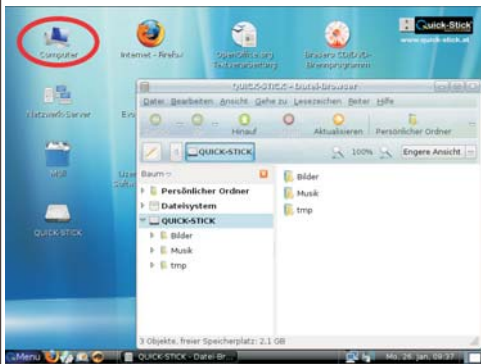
Quick-Stick
www.quick-stick.at

Computer

Internet - Firefox

OpenOffice.org Textverarbeitung

Brasero CD/DVD-Brennprogramm

Netzwerk Server

Ein

Uzer Soft

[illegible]

QUICK-STICK

QUICK-STICK - Datei-Browser

Datei Bearbeiten Ansicht Gehe zu Lesezeichen Reiter Hilfe

Hinauf

Aktualisieren

Persönlicher Ordner

QUICK-STICK

100%

Engere Ansicht

Baum

Persönlicher Ordner

Dateisystem

QUICK-STICK

Bilder

Musik

tmp

Bilder

Musik

tmp

3 Objekte, freier Speicherplatz: 2,1 GB

Menu

QUICK-STICK - Datei-Br...

Mo, 26. Jan, 09:37